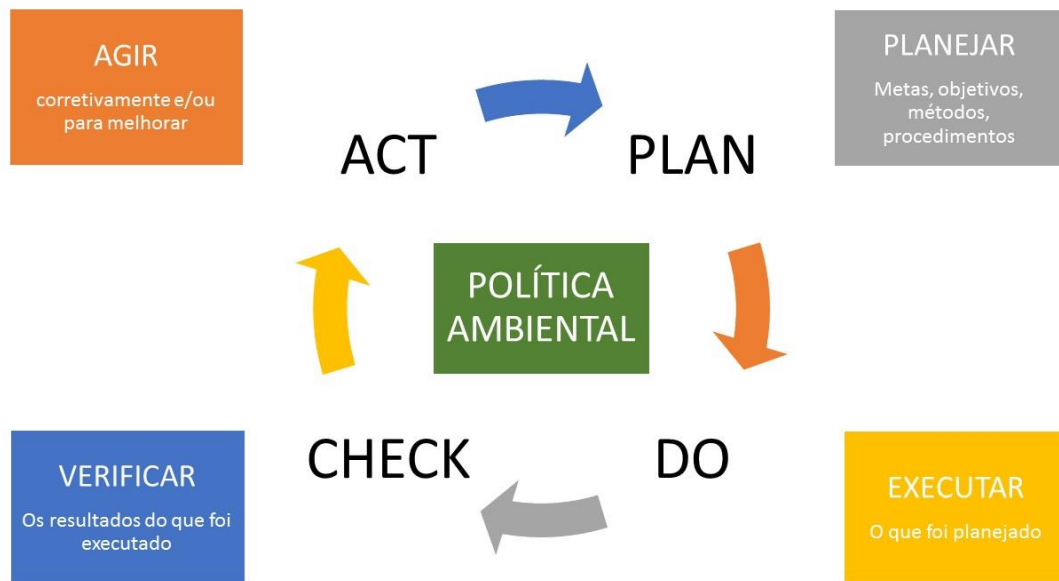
AGIR

corretivamente e/ou para melhorar

PLANEJAR

Metas, objetivos, métodos, procedimentos

ACT

PLAN

POLÍTICA AMBIENTAL

CHECK

DO

VERIFICAR

Os resultados do que foi executado

EXECUTAR

O que foi planejado